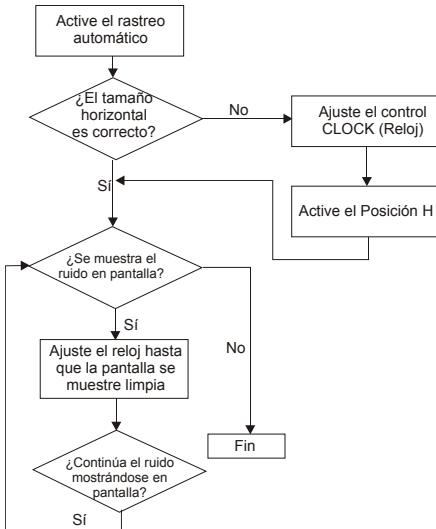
Active el rastreo automático

¿El tamaño horizontal es correcto?

No

Ajuste el control CLOCK (Reloj)

Sí

Active el Posición H

¿Se muestra el ruido en pantalla?

Sí

No

Ajuste el reloj hasta que la pantalla se muestre limpia

Fin

¿Continúa el ruido mostrándose en pantalla?

Sí